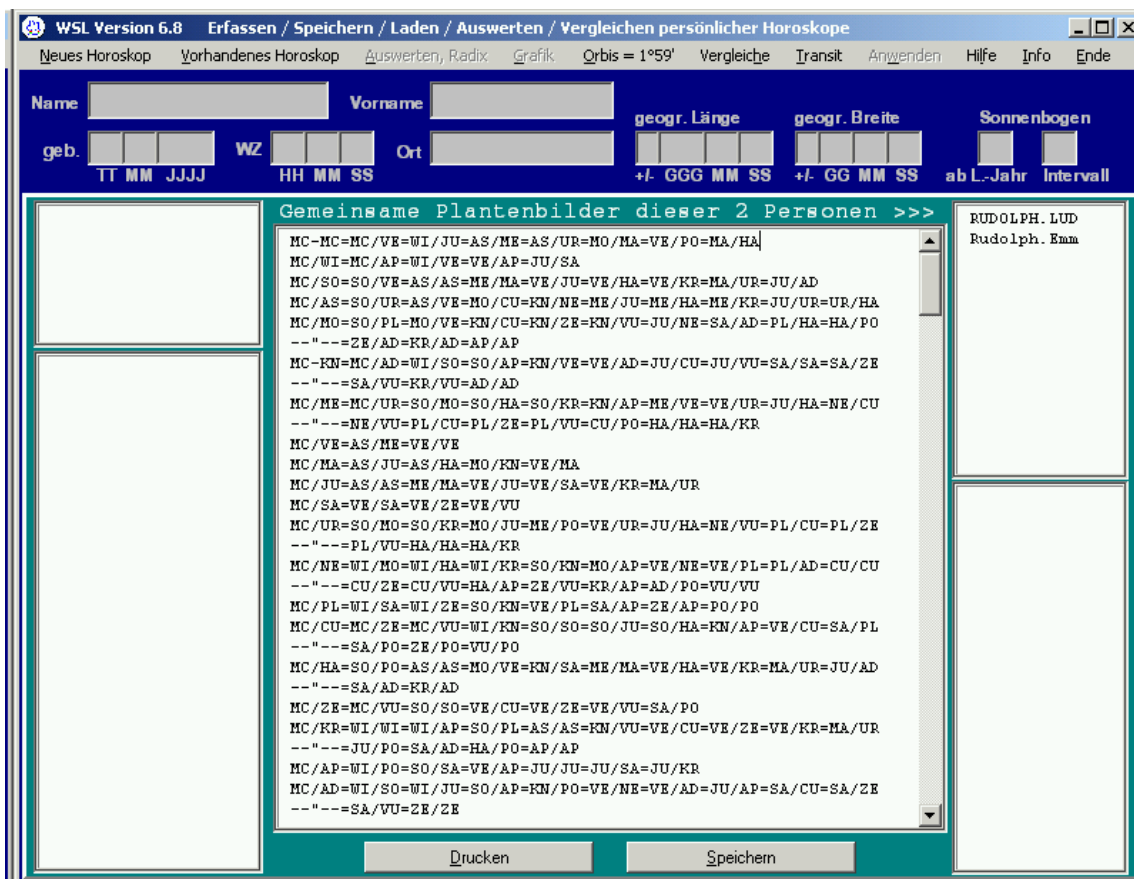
WSL Version 6.8 Erfassen / Speichern / Laden / Auswerten / Vergleichen persönlicher Horoskope

Neues Horoskop Vorhandenes Horoskop Auswerten, Radix Grafik Orbis = 1°59' Vergleiche Transit Anwenden Hilfe Info Ende

Name Vorname geogr. Länge geogr. Breite Sonnenbogen

geb. WZ Ort

TT MM JJJJ HH MM SS +/- GGG MM SS +/- GG MM SS ab L.-Jahr Intervall

Gemeinsame Plantenbilder dieser 2 Personen >>>

MC-MC=MC/VE=WI/JU=AS/ME=AS/UR=MO/MA=VE/PO=MA/HA
MC/WI=MC/AP=WI/VE=VE/AP=JU/SA
MC/SO=SO/VE=AS/AS=ME/MA=VE/JU=VE/HA=VE/KR=MA/UR=JU/AD
MC/AS=SO/UR=AS/VE=MO/CU=KN/NE=ME/JU=ME/HA=ME/KR=JU/UR=UR/HA
MC/MO=SO/PL=MO/VE=KN/CU=KN/ZE=KN/VU=JU/NE=SA/AD=PL/HA=HA/PO
--"--=ZE/AD=KR/AD=AP/AP
MC-KN=MC/AD=WI/SO=SO/AP=KN/VE=VE/AD=JU/CU=JU/VU=SA/SA=SA/ZE
--"--=SA/VU=KR/VU=AD/AD
MC/ME=MC/UR=SO/MO=SO/HA=SO/KR=KN/AP=ME/VE=VE/UR=JU/HA=NE/CU
--"--=NE/VU=PL/CU=PL/ZE=PL/VU=CU/PO=HA/HA=HA/KR
MC/VE=AS/ME=VE/VE
MC/MA=AS/JU=AS/HA=MO/KN=VE/MA
MC/JU=AS/AS=ME/MA=VE/JU=VE/SA=VE/KR=MA/UR
MC/SA=VE/SA=VE/ZE=VE/VU
MC/UR=SO/MO=SO/KR=MO/JU=ME/PO=VE/UR=JU/HA=NE/VU=PL/CU=PL/ZE
--"--=PL/VU=HA/HA=HA/KR
MC/NE=WI/MO=WI/HA=WI/KR=SO/KN=MO/AP=VE/NE=VE/PL=PL/AD=CU/CU
--"--=CU/ZE=CU/VU=HA/AP=ZE/VU=KR/AP=AD/PO=VU/VU
MC/PL=WI/SA=WI/ZE=SO/KN=VE/PL=SA/AP=ZE/AP=PO/PO
MC/CU=MC/ZE=MC/VU=WI/KN=SO/SO=SO/JU=SO/HA=KN/AP=VE/CU=SA/PL
--"--=SA/PO=ZE/PO=VU/PO
MC/HA=SO/PO=AS/AS=MO/VE=KN/SA=ME/MA=VE/HA=VE/KR=MA/UR=JU/AD
--"--=SA/AD=KR/AD
MC/ZE=MC/VU=SO/SO=VE/CU=VE/ZE=VE/VU=SA/PO
MC/KR=WI/WI=WI/AP=SO/PL=AS/AS=KN/VU=VE/CU=VE/ZE=VE/KR=MA/UR
--"--=JU/PO=SA/AD=HA/PO=AP/AP
MC/AP=WI/PO=SO/SA=VE/AP=JU/JU=JU/SA=JU/KR
MC/AD=WI/SO=WI/JU=SO/AP=KN/PO=VE/NE=VE/AD=JU/AP=SA/CU=SA/ZE
--"--=SA/VU=ZE/ZE

RUDOLPH.LUD
Rudolph.Emm

Drucken Speichern